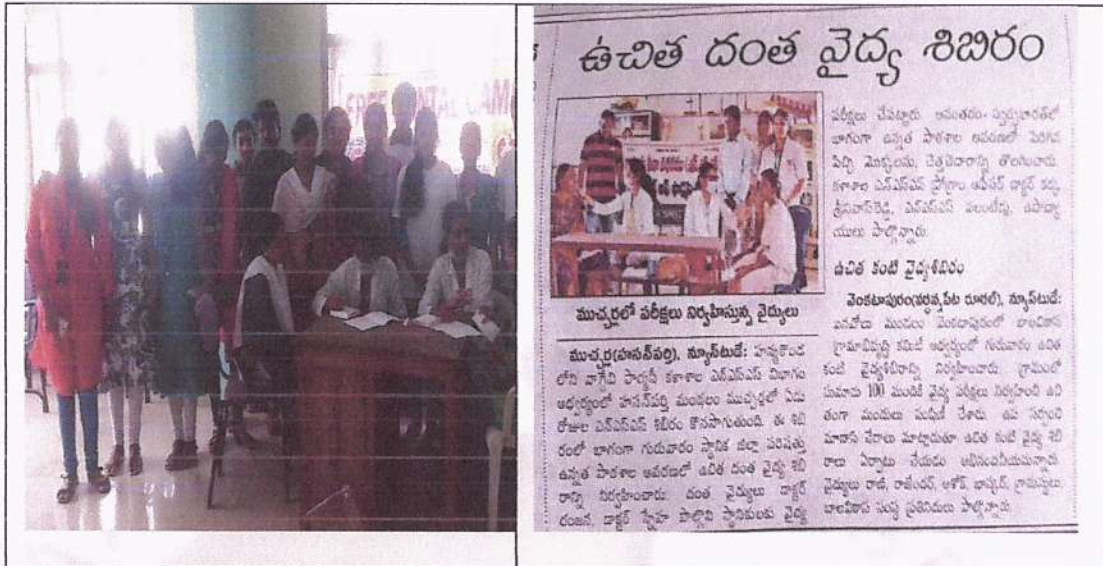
FREE DENTAL CAMP

ఉచిత దంత వైద్య శిబిరం

ముచ్చర్లలో పరీక్షలు నిర్వహిస్తున్న వైద్యులు

ముచ్చర్ల(హసన్‌పర్తి), న్యూస్‌టుడే: హన్మకొండలోని వాగ్దేవి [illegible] కళాశాల ఎన్ఎస్ఎస్ విభాగం ఆధ్వర్యంలో హసన్‌పర్తి మండలం ముచ్చర్లలో ఏడు రోజుల ఎన్ఎస్ఎస్ శిబిరం కొనసాగుతుంది. ఈ శిబిరంలో భాగంగా గురువారం స్థానిక జిల్లా పరిషత్తు ఉన్నత పాఠశాల ఆవరణలో ఉచిత దంత వైద్య శిబిరాన్ని నిర్వహించారు. దంత వైద్యులు డాక్టర్ రంజని, డాక్టర్ స్నేహ పల్లవి స్థానికులకు వైద్య పరీక్షలు చేపట్టారు. అనంతరం స్వచ్ఛభారత్‌లో భాగంగా ఉన్నత పాఠశాల ఆవరణలో పిచ్చి మొక్కలను, చెత్తాచెదారాన్ని తొలగించారు. కళాశాల ఎన్ఎస్ఎస్ ప్రోగ్రాం ఆఫీసర్ డాక్టర్ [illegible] శ్రీనివాస్‌రెడ్డి, ఎన్ఎస్ఎస్ వాలంటీర్లు, ఉపాధ్యాయులు పాల్గొన్నారు.

ఉచిత కంటి వైద్యశిబిరం

వెంకటాపురం(వర్ధన్నపేట రూరల్), న్యూస్‌టుడే: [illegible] మండలం వెంకటాపురంలో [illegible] గ్రామాభివృద్ధి కమిటీ ఆధ్వర్యంలో గురువారం ఉచిత కంటి వైద్యశిబిరాన్ని నిర్వహించారు. గ్రామంలో సుమారు 100 మందికి వైద్య పరీక్షలు నిర్వహించి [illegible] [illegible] మందులు పంపిణీ చేశారు. ఈ సందర్భంగా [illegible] మాట్లాడుతూ ఉచిత కంటి వైద్య శిబిరాలు ఏర్పాటు చేయడం అభినందనీయమన్నారు. వైద్యులు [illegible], అశోక్, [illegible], గ్రామస్థులు, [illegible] సంఘ ప్రతినిధులు పాల్గొన్నారు.